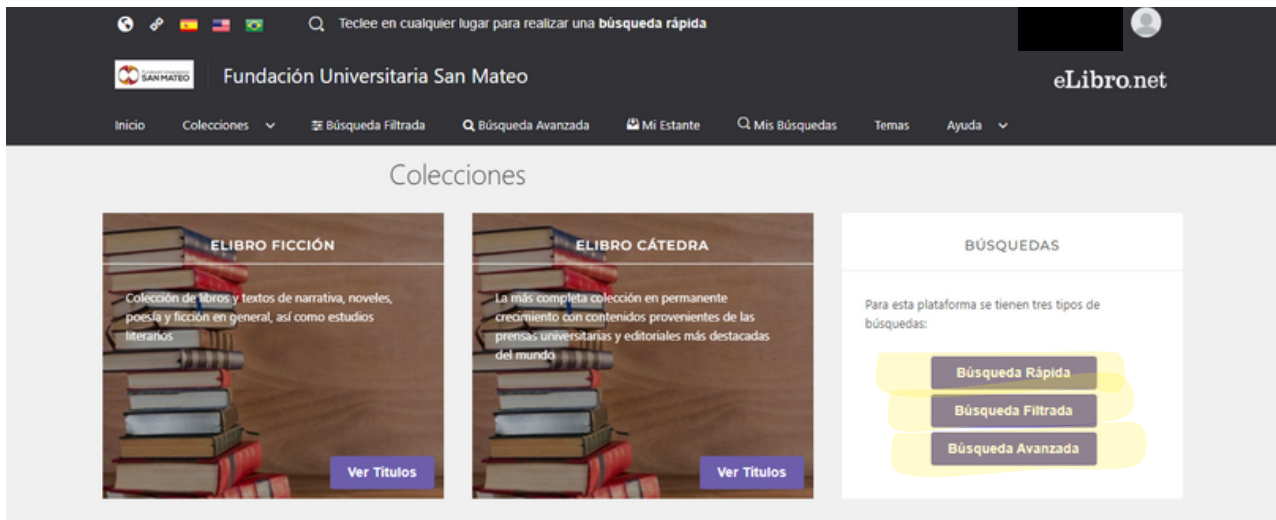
Teclee en cualquier lugar para realizar una **búsqueda rápida**

SAN MATEO Fundación Universitaria San Mateo

eLibro.net

Inicio Colecciones Búsqueda Filtrada Búsqueda Avanzada Mi Estante Mis Búsquedas Temas Ayuda

Colecciones

ELIBRO FICCIÓN

Colección de libros y textos de narrativa, noveles, poesía y ficción en general, así como estudios literarios

Ver Títulos

ELIBRO CÁTEDRA

La más completa colección en permanente crecimiento con contenidos provenientes de las prensas universitarias y editoriales más destacadas del mundo

Ver Títulos

BÚSQUEDAS

Para esta plataforma se tienen tres tipos de búsquedas:

Búsqueda Rápida

Búsqueda Filtrada

Búsqueda Avanzada